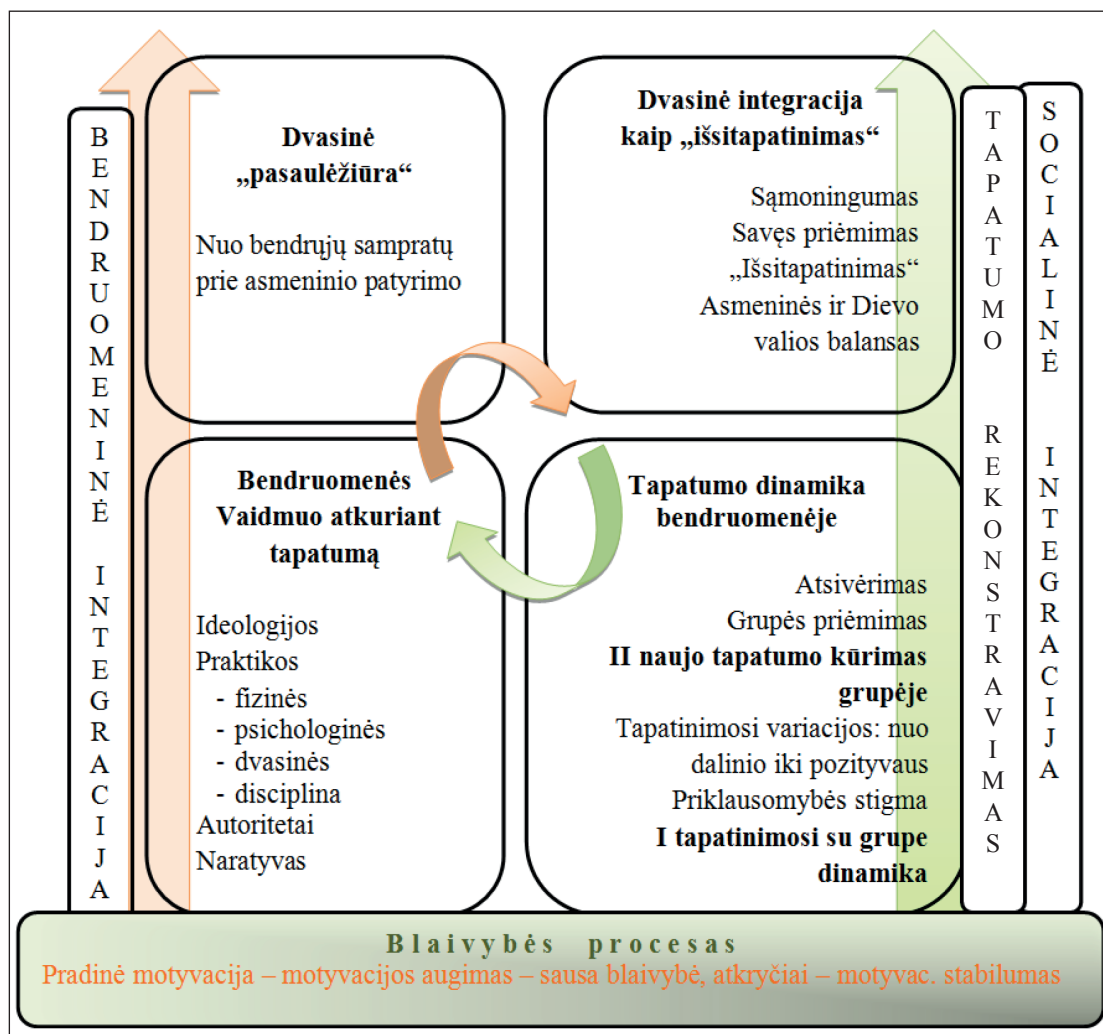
BENDRUOMENINĖ INTEGRACIJA

Dvasinė „pasaulėžiūra“

Nuo bendrųjų sampratų prie asmeninio patyrimo

Dvasinė integracija kaip „išsitapatinimas“

Sąmoningumas
Savęs priėmimas
„Išsitapatinimas“
Asmeninės ir Dievo valios balansas

TAPATUMO REKONSTRAVIMAS

SOCIALINĖ INTEGRACIJA

Bendruomenės Vaidmuo atkuriant tapatumą

Ideologijos
Praktikos
- fizinės
- psichologinės
- dvasinės
- disciplina
Autoritetai
Naratyvas

Tapatumo dinamika bendruomenėje

Atsivėrimas
Grupės priėmimas
**II naujo tapatumo kūrimas grupėje**
Tapatinimosi variacijos: nuo dalinio iki pozityvaus
Priklausomybės stigma
**I tapatinimosi su grupe dinamika**

Blaivybės procesas
Pradinė motyvacija – motyvacijos augimas – sausa blaivybė, atkryčiai – motyvac. stabilumas